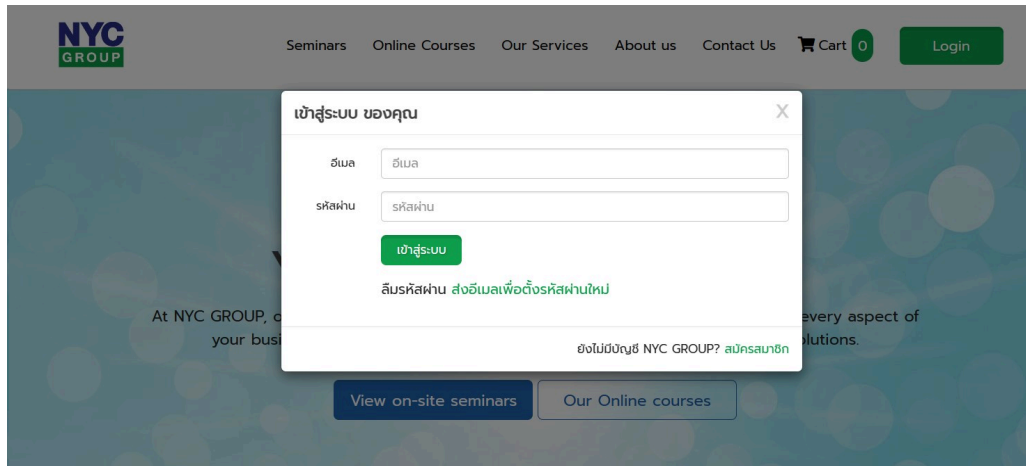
NYC GROUP

Seminars Online Courses Our Services About us Contact Us Cart 0 Login

เข้าสู่ระบบ ของคุณ X

อีเมล อีเมล

รหัสผ่าน รหัสผ่าน

เข้าสู่ระบบ

ลืมรหัสผ่าน ส่งอีเมลเพื่อตั้งรหัสผ่านใหม่

ยังไม่มีบัญชี NYC GROUP? สมัครสมาชิก

At NYC GROUP, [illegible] every aspect of your busi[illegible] olutions.

View on-site seminars Our Online courses